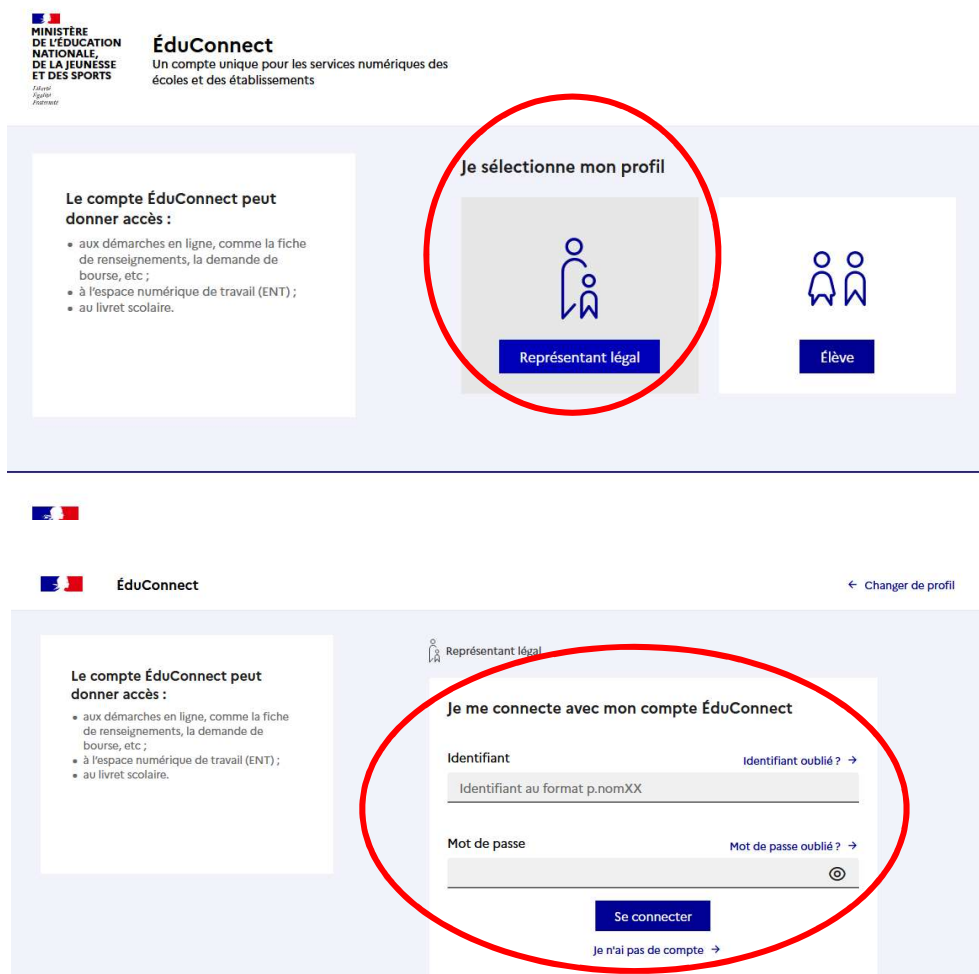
MINISTÈRE DE L'ÉDUCATION NATIONALE, DE LA JEUNESSE ET DES SPORTS
Liberté
Égalité
Fraternité

ÉduConnect
Un compte unique pour les services numériques des écoles et des établissements

Le compte ÉduConnect peut donner accès :
• aux démarches en ligne, comme la fiche de renseignements, la demande de bourse, etc ;
• à l'espace numérique de travail (ENT) ;
• au livret scolaire.

Je sélectionne mon profil

Représentant légal

Élève

ÉduConnect

← Changer de profil

Le compte ÉduConnect peut donner accès :
• aux démarches en ligne, comme la fiche de renseignements, la demande de bourse, etc ;
• à l'espace numérique de travail (ENT) ;
• au livret scolaire.

Représentant légal

Je me connecte avec mon compte ÉduConnect

Identifiant
Identifiant oublié ? →
Identifiant au format p.nomXX

Mot de passe
Mot de passe oublié ? →

Se connecter

Je n'ai pas de compte →